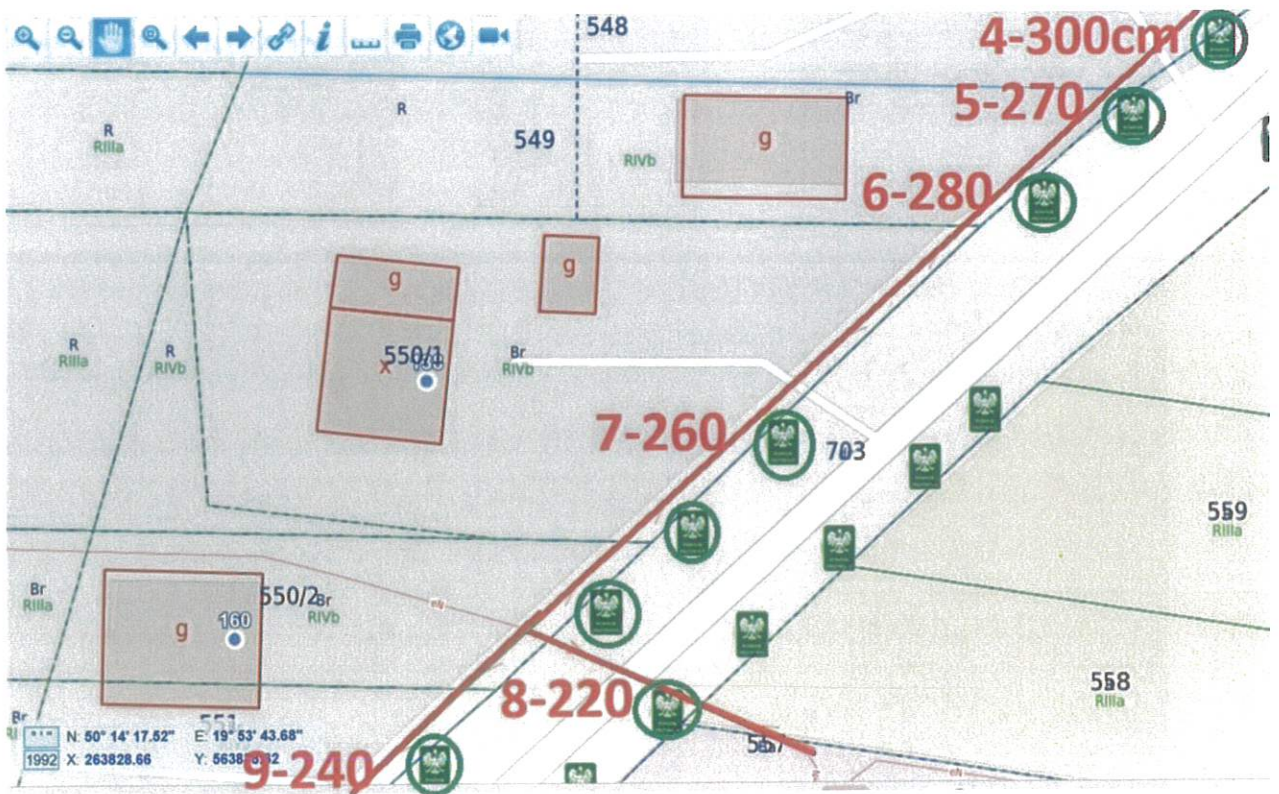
548

4-300cm

5-270

6-280

R
RIIIa

R

549

RIVb

Br

g

g

g

R
RIIIa

R
RIVb

550/1
x 158

Br
RIVb

7-260

703

559
RIIIa

Br
RIIIa

g

160

550/2

Br
RIVb

558
RIIIa

8-220

Br
RI

551

N: 50° 14' 17.52"
E: 19° 53' 43.68"

1992
X: 263828.66
Y: 56383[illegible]

9-240

557